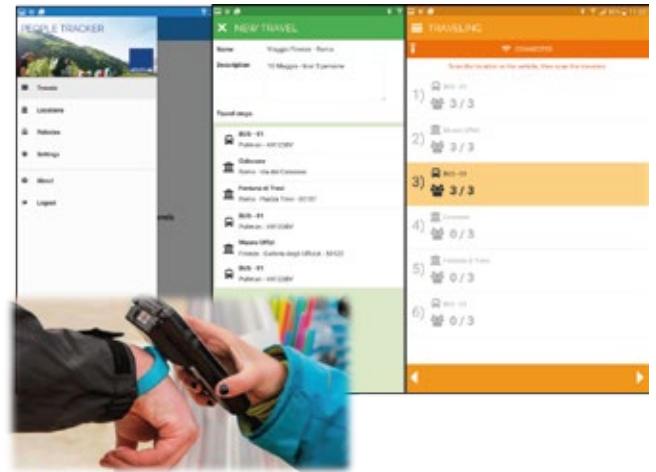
PEOPLE TRACKER

Travels

Locations

Vehicles

Settings

About

Logout

NEW TRAVEL

Name Viaggio Firenze - Roma

Description 10 Maggio - liceo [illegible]

Travel steps

BUS - 01
Pullman - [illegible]

Colosseo
Roma - Via del Colosseo

Fontana di Trevi
Roma - Piazza Trevi - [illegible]

BUS - 01
Pullman - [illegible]

Museo Uffizi
Firenze - Galleria degli Uffizi - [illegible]

BUS - 01
Pullman - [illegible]

TRAVELING

CONNECTED

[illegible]

1) BUS - 01
3 / 3

2) Museo Uffizi
3 / 3

3) BUS - 01
3 / 3

4) Colosseo
0 / 3

5) Fontana di Trevi
0 / 3

6) BUS - 01
0 / 3